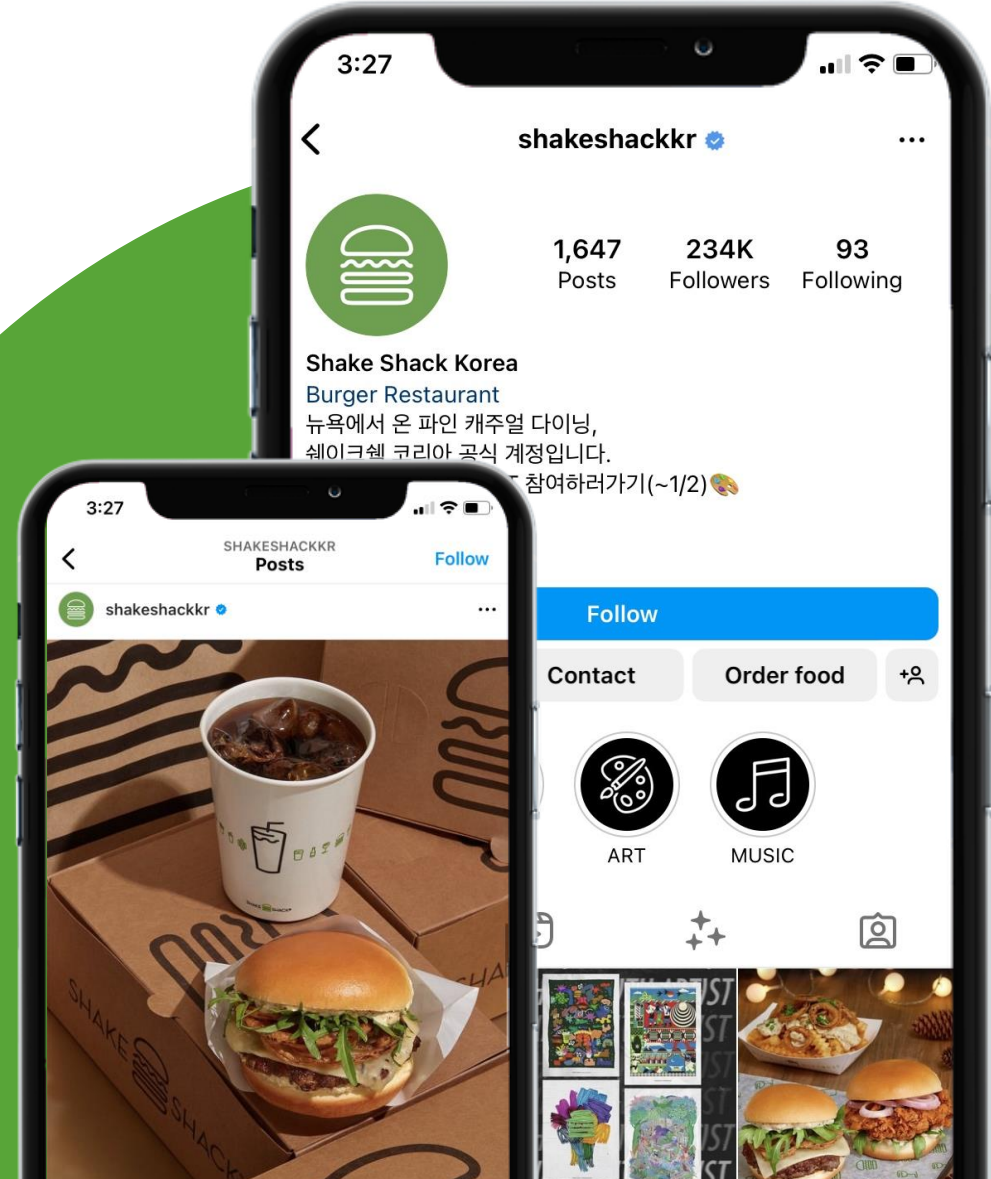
3:27

shakeshackkr

1,647 Posts
234K Followers
93 Following

Shake Shack Korea
Burger Restaurant
뉴욕에서 온 파인 캐주얼 다이닝,
쉐이크쉑 코리아 공식 계정입니다.
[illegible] 참여하러가기(~1/2)🎨

Follow
Contact
Order food

ART
MUSIC

3:27

SHAKESHACKKR
Posts
Follow

shakeshackkr

SHAKE SHACK

SHAK